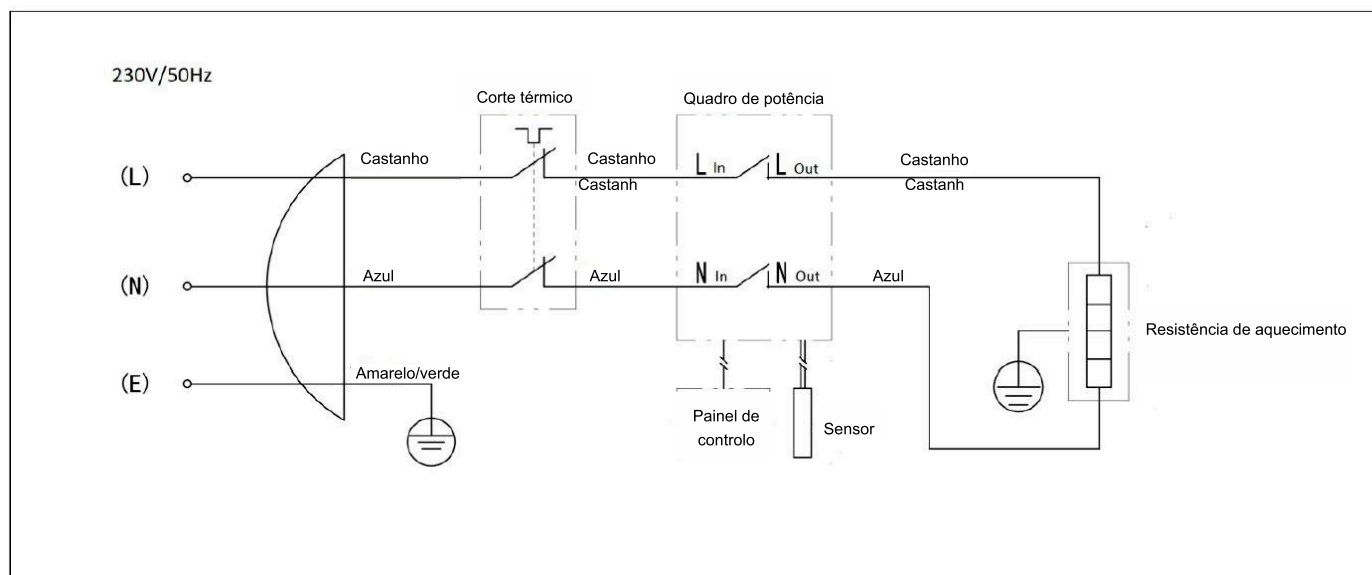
230V/50Hz

Corte térmico

Quadro de potência

(L)

Castanho

Castanho

Castanh

$L_{In}$

$L_{Out}$

Castanho

Castanh

(N)

Azul

Azul

$N_{In}$

$N_{Out}$

Azul

Resistência de aquecimento

(E)

Amarelo/verde

Painel de controlo

Sensor